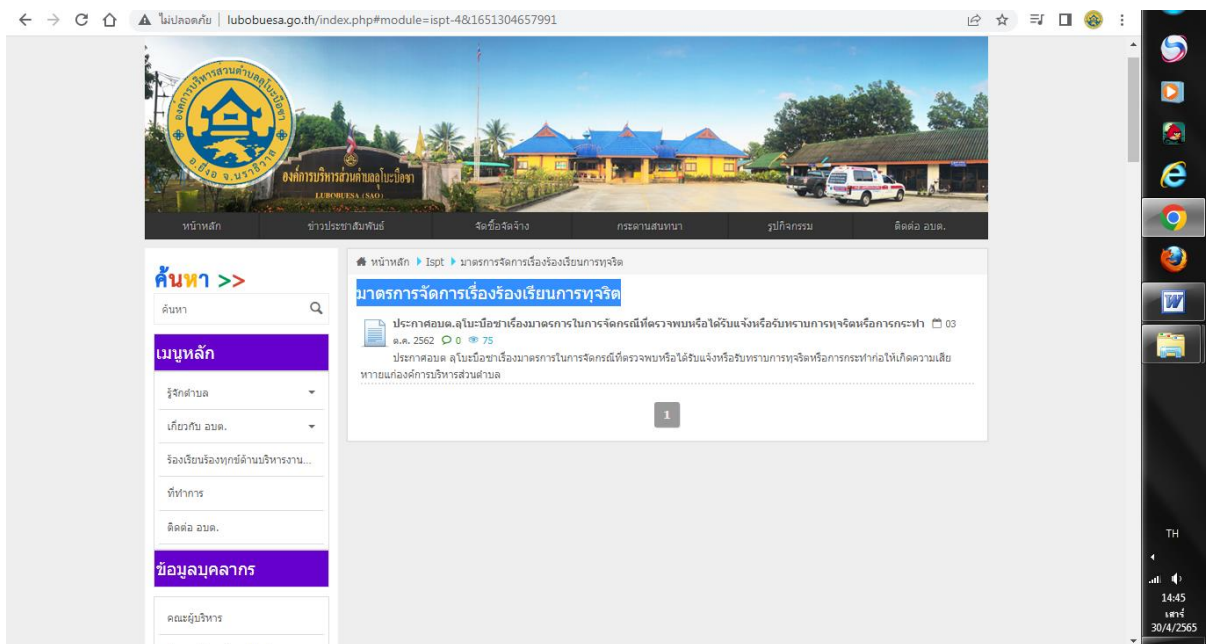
ไม่ปลอดภัย | lubobuesa.go.th/index.php#module=ispt-4&1651304657991

องค์การบริหารส่วนตำบลลุโบะบือซา
อ.ยี่งอ จ.นราธิวาส

องค์การบริหารส่วนตำบลลุโบะบือซา
LUBOBUESA (SAO)

หน้าหลัก | ข่าวประชาสัมพันธ์ | จัดซื้อจัดจ้าง | กระดานสนทนา | รูปกิจกรรม | ติดต่อ อบต.

ค้นหา >>

ค้นหา

เมนูหลัก

รู้จักตำบล

เกี่ยวกับ อบต.

ร้องเรียนร้องทุกข์ด้านบริหารงาน...

ที่ทำการ

ติดต่อ อบต.

ข้อมูลบุคลากร

คณะผู้บริหาร

หน้าหลัก ▸ Ispt ▸ มาตรการจัดการเรื่องร้องเรียนการทุจริต

มาตรการจัดการเรื่องร้องเรียนการทุจริต

ประกาศอบต.ลุโบะบือซาเรื่องมาตรการในการจัดกรณีที่ตรวจพบหรือได้รับแจ้งหรือรับทราบการทุจริตหรือการกระทำ 03 ต.ค. 2562 0 75

ประกาศอบต ลุโบะบือซาเรื่องมาตรการในการจัดกรณีที่ตรวจพบหรือได้รับแจ้งหรือรับทราบการทุจริตหรือการกระทำก่อให้เกิดความเสียหายแก่องค์การบริหารส่วนตำบล

1

TH
14:45
เสาร์
30/4/2565